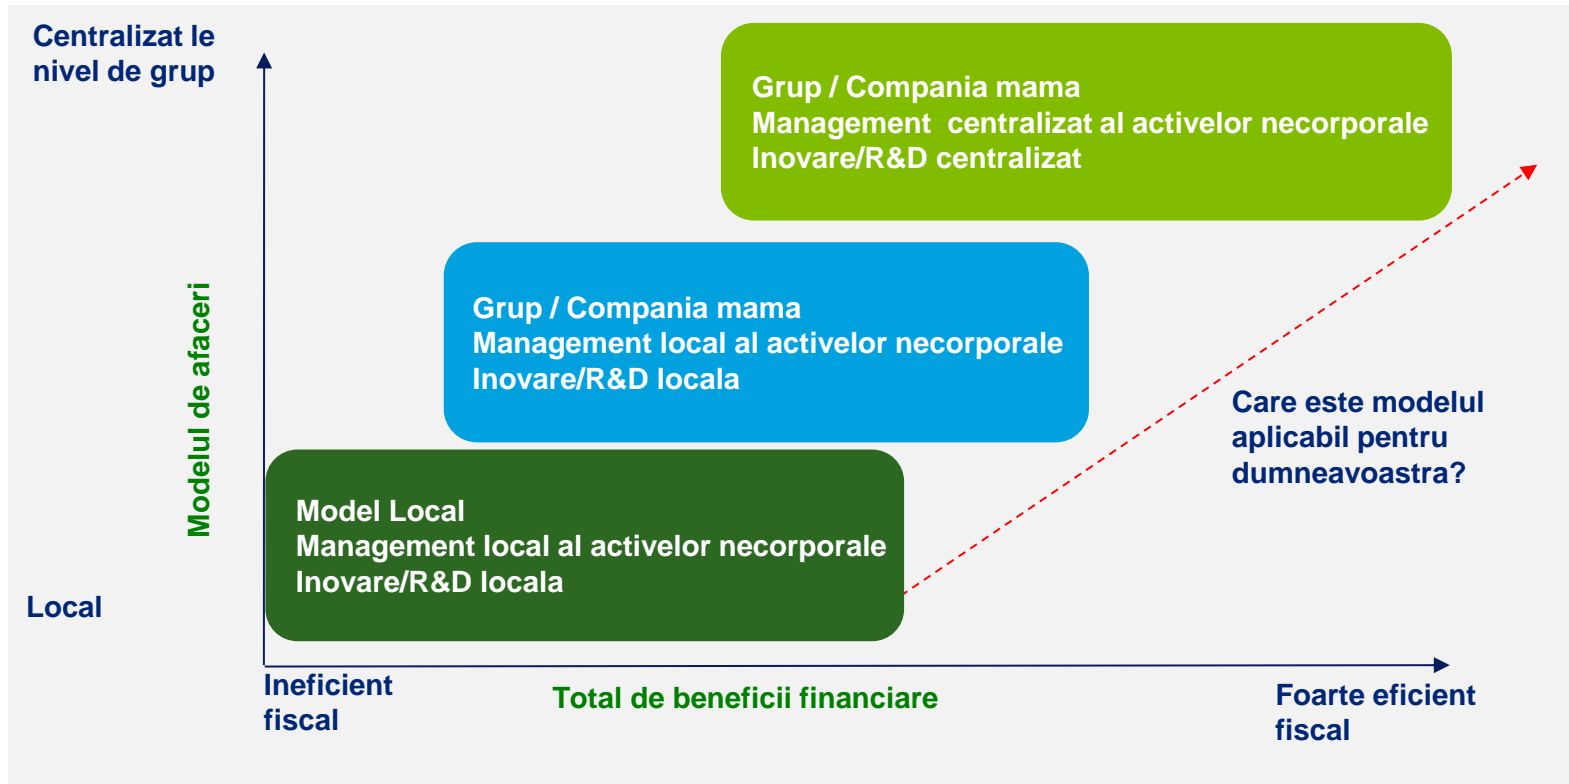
Centralizat le nivel de grup

Grup / Compania mama
Management  centralizat al activelor necorporale
Inovare/R&D centralizat

Modelul de afaceri

Grup / Compania mama
Management local al activelor necorporale
Inovare/R&D locala

Care este modelul aplicabil pentru dumneavoastra?

Model Local
Management local al activelor necorporale
Inovare/R&D locala

Local

Ineficient fiscal

Total de beneficii financiare

Foarte eficient fiscal